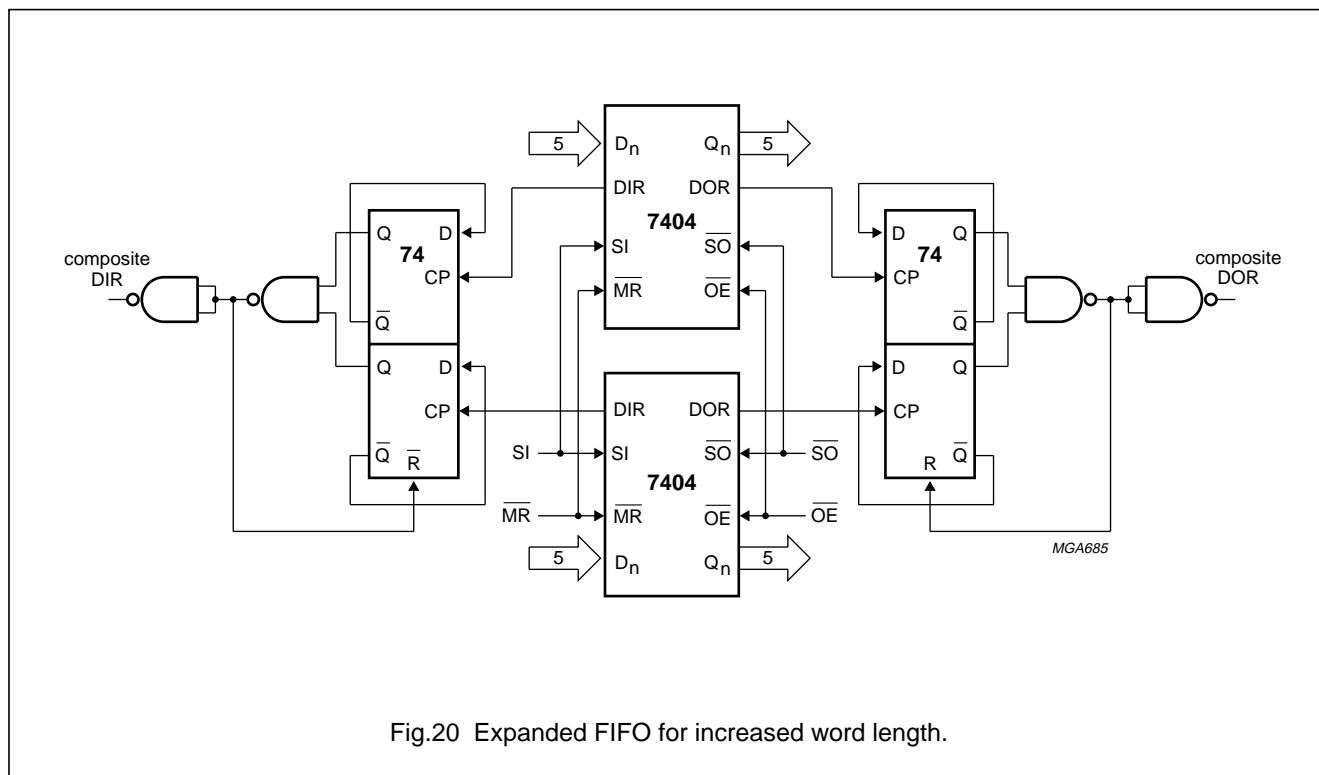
5
$D_n$
$Q_n$
5
DIR
DOR
7404
SI
$\overline{SO}$
$\overline{MR}$
$\overline{OE}$

composite DIR

Q
74
D
CP
$\overline{Q}$

Q
D
CP
$\overline{Q}$
$\overline{R}$

D
74
Q
CP
$\overline{Q}$

D
Q
CP
R
$\overline{Q}$

composite DOR

DIR
DOR
SI
SI
$\overline{SO}$
$\overline{SO}$
7404
$\overline{MR}$
$\overline{MR}$
$\overline{OE}$
$\overline{OE}$
5
$D_n$
$Q_n$
5

MGA685

Fig.20 Expanded FIFO for increased word length.